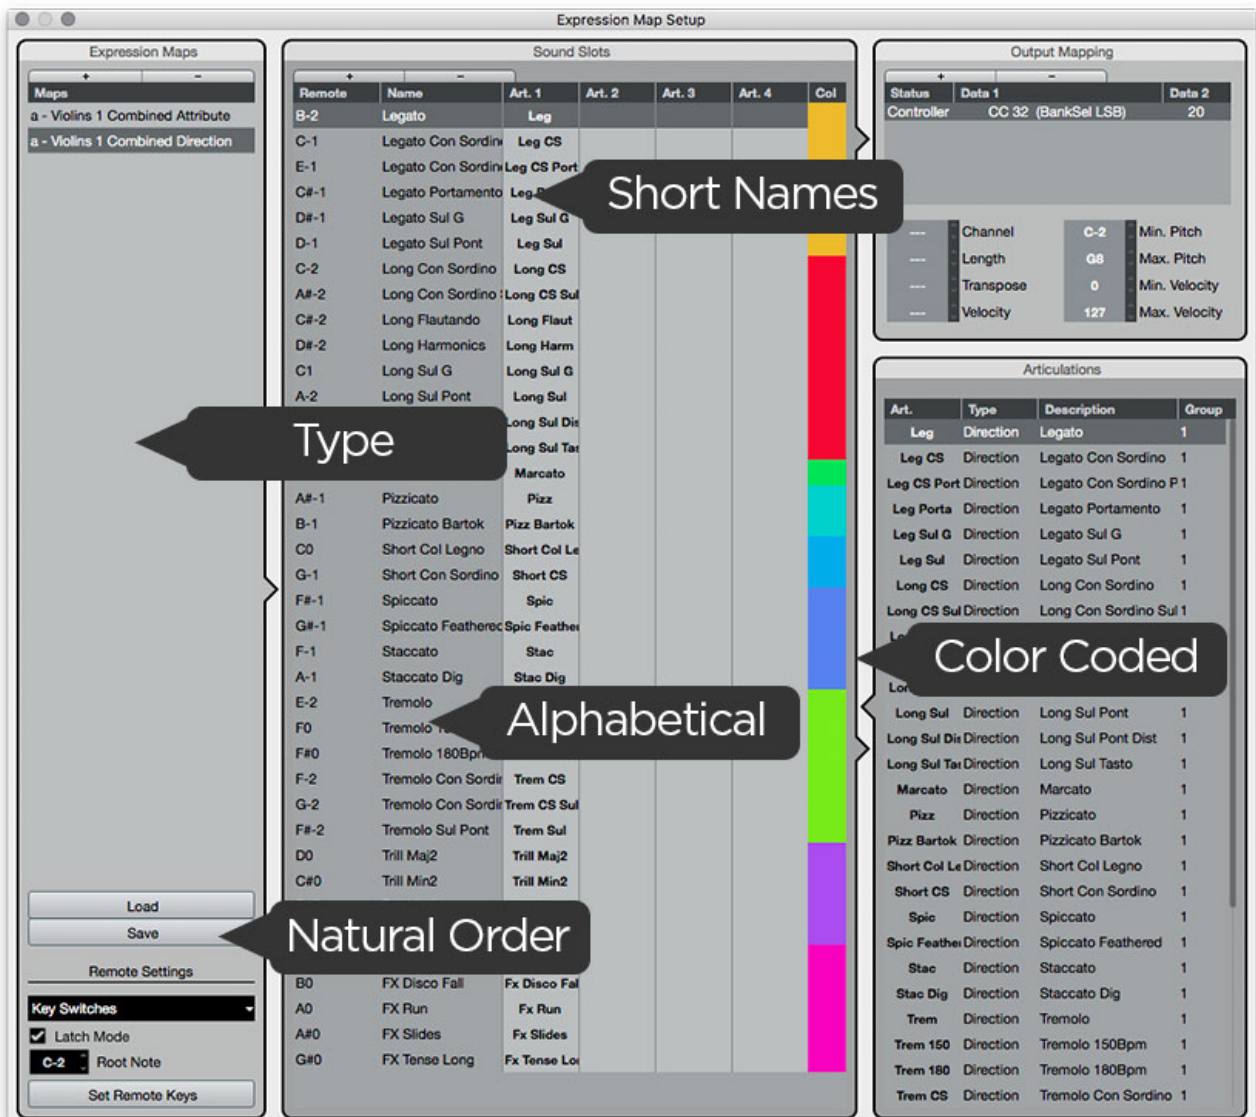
Expression Map Setup

Expression Maps

+ -

Maps
a - Violins 1 Combined Attribute
a - Violins 1 Combined Direction

Load
Save

Remote Settings

Key Switches
Latch Mode
C-2 Root Note
Set Remote Keys

Sound Slots

+ -

| Remote | Name | Art. 1 | Art. 2 | Art. 3 | Art. 4 | Col |
|---|---|---|---|---|---|---|
| B-2 | Legato | Leg | | | | |
| C-1 | Legato Con Sordin | Leg CS | | | | |
| E-1 | Legato Con Sordin | Leg CS Port | | | | |
| C#-1 | Legato Portamento | Leg P | | | | |
| D#-1 | Legato Sul G | Leg Sul G | | | | |
| D-1 | Legato Sul Pont | Leg Sul | | | | |
| C-2 | Long Con Sordino | Long CS | | | | |
| A#-2 | Long Con Sordino | Long CS Sul | | | | |
| C#-2 | Long Flautando | Long Flaut | | | | |
| D#-2 | Long Harmonics | Long Harm | | | | |
| C1 | Long Sul G | Long Sul G | | | | |
| A-2 | Long Sul Pont | Long Sul | | | | |
| | | Long Sul Dis | | | | |
| | | Long Sul Ta | | | | |
| | | Marcato | | | | |
| A#-1 | Pizzicato | Pizz | | | | |
| B-1 | Pizzicato Bartok | Pizz Bartok | | | | |
| C0 | Short Col Legno | Short Col Le | | | | |
| G-1 | Short Con Sordino | Short CS | | | | |
| F#-1 | Spiccato | Spic | | | | |
| G#-1 | Spiccato Feathered | Spic Feathe | | | | |
| F-1 | Staccato | Stac | | | | |
| A-1 | Staccato Dig | Stac Dig | | | | |
| E-2 | Tremolo | | | | | |
| F0 | Tremolo | | | | | |
| F#0 | Tremolo 180Bp | | | | | |
| F-2 | Tremolo Con Sordi | Trem CS | | | | |
| G-2 | Tremolo Con Sordi | Trem CS Sul | | | | |
| F#-2 | Tremolo Sul Pont | Trem Sul | | | | |
| D0 | Trill Maj2 | Trill Maj2 | | | | |
| C#0 | Trill Min2 | Trill Min2 | | | | |
| B0 | FX Disco Fall | Fx Disco Fal | | | | |
| A0 | FX Run | Fx Run | | | | |
| A#0 | FX Slides | Fx Slides | | | | |
| G#0 | FX Tense Long | Fx Tense Lo | | | | |

Output Mapping

+ -

| Status | Data 1 | Data 2 |
|---|---|---|
| Controller | CC 32 (BankSel LSB) | 20 |

--- Channel
--- Length
--- Transpose
--- Velocity
C-2 Min. Pitch
G8 Max. Pitch
0 Min. Velocity
127 Max. Velocity

Articulations

| Art. | Type | Description | Group |
|---|---|---|---|
| Leg | Direction | Legato | 1 |
| Leg CS | Direction | Legato Con Sordino | 1 |
| Leg CS Port | Direction | Legato Con Sordino P | 1 |
| Leg Porta | Direction | Legato Portamento | 1 |
| Leg Sul G | Direction | Legato Sul G | 1 |
| Leg Sul | Direction | Legato Sul Pont | 1 |
| Long CS | Direction | Long Con Sordino | 1 |
| Long CS Sul | Direction | Long Con Sordino Sul | 1 |
| Lo | | | |
| Lor | | | |
| Long Sul | Direction | Long Sul Pont | 1 |
| Long Sul Dis | Direction | Long Sul Pont Dist | 1 |
| Long Sul Ta | Direction | Long Sul Tasto | 1 |
| Marcato | Direction | Marcato | 1 |
| Pizz | Direction | Pizzicato | 1 |
| Pizz Bartok | Direction | Pizzicato Bartok | 1 |
| Short Col Le | Direction | Short Col Legno | 1 |
| Short CS | Direction | Short Con Sordino | 1 |
| Spic | Direction | Spiccato | 1 |
| Spic Feathe | Direction | Spiccato Feathered | 1 |
| Stac | Direction | Staccato | 1 |
| Stac Dig | Direction | Staccato Dig | 1 |
| Trem | Direction | Tremolo | 1 |
| Trem 150 | Direction | Tremolo 150Bpm | 1 |
| Trem 180 | Direction | Tremolo 180Bpm | 1 |
| Trem CS | Direction | Tremolo Con Sordino | 1 |

Short Names
Type
Color Coded
Alphabetical
Natural Order